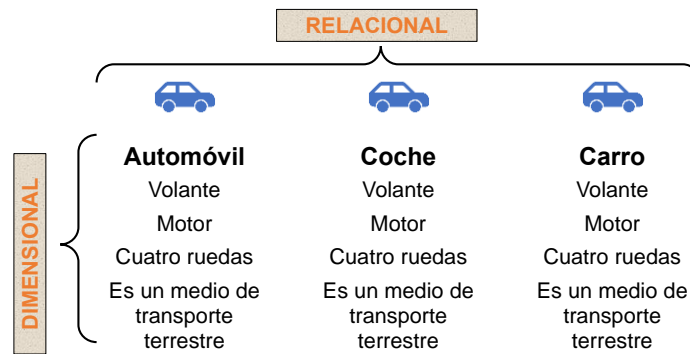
RELACIONAL

DIMENSIONAL

Automóvil
Volante
Motor
Cuatro ruedas
Es un medio de transporte terrestre

Coche
Volante
Motor
Cuatro ruedas
Es un medio de transporte terrestre

Carro
Volante
Motor
Cuatro ruedas
Es un medio de transporte terrestre